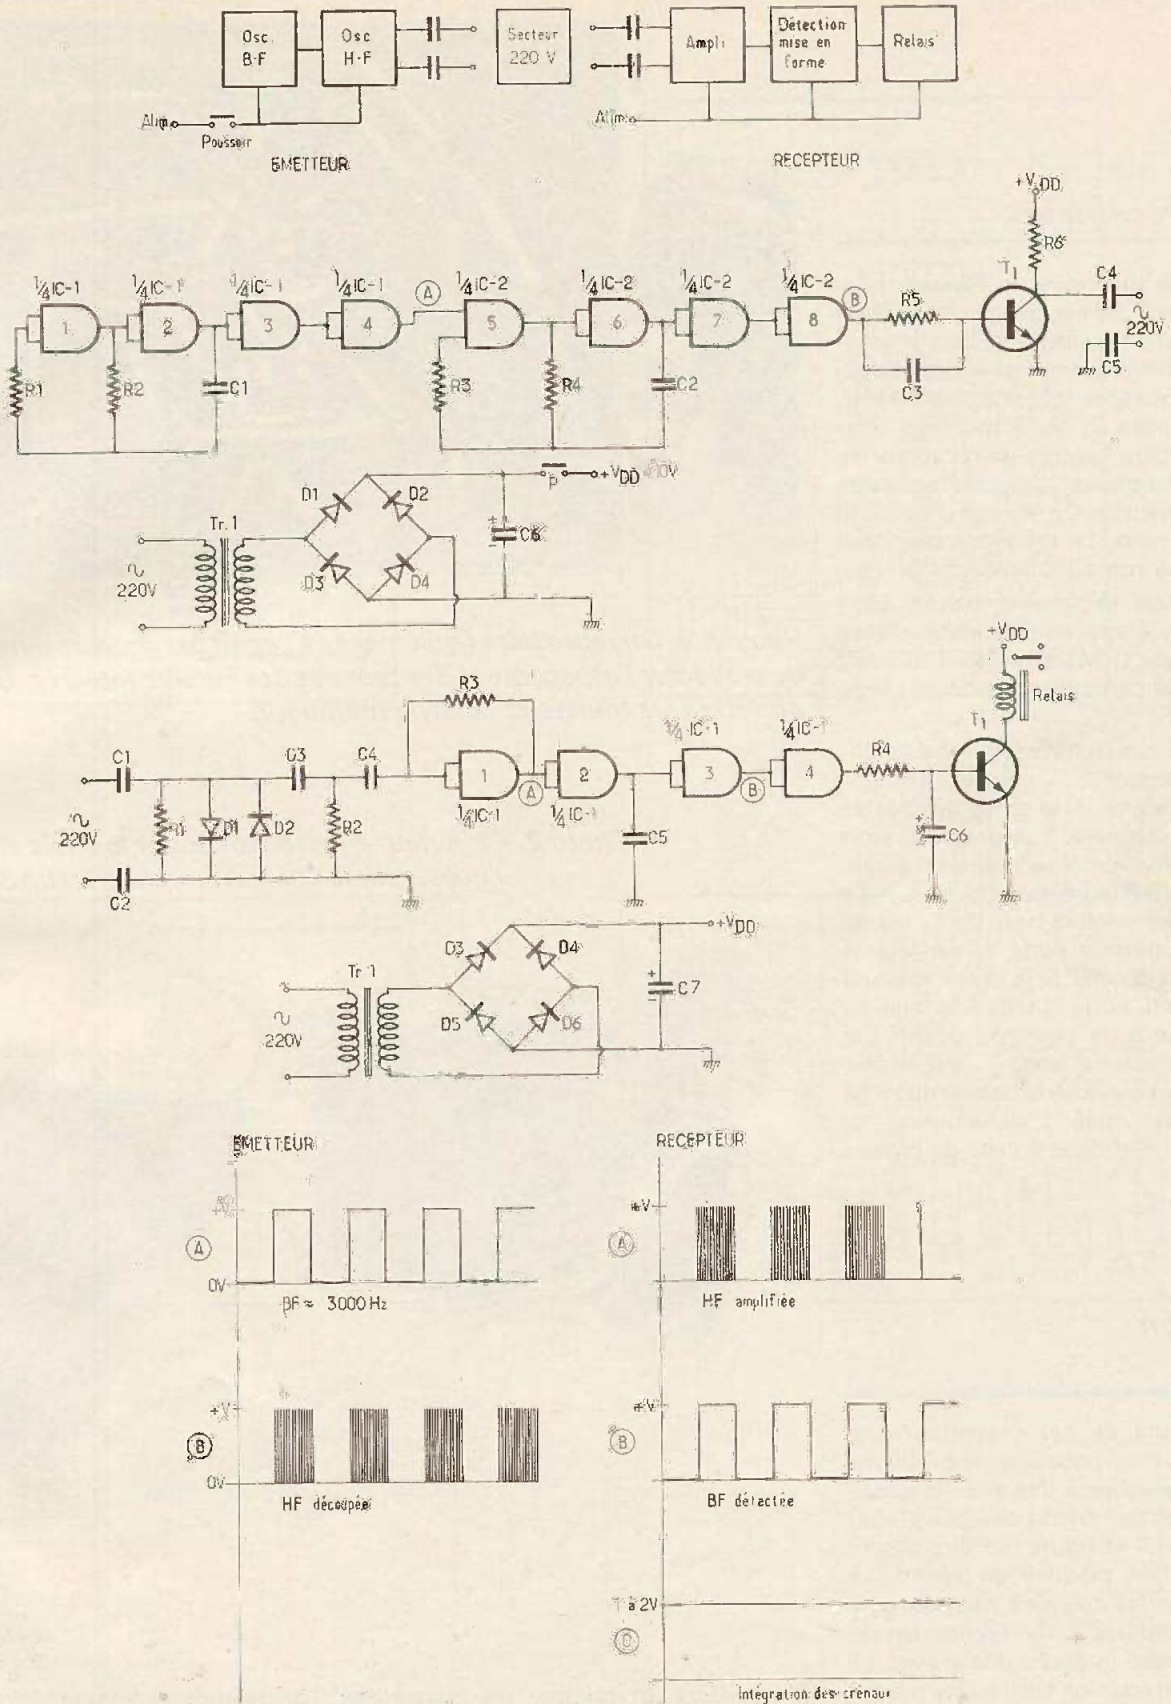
Osc. B-F

Osc H-F

Secteur 220 V

Ampli

Détection mise en forme

Relais

Alim

Poussoir

Alim

EMETTEUR

RECEPTEUR

$\frac{1}{4}$IC-1 $\frac{1}{4}$IC-1 $\frac{1}{4}$IC-1 $\frac{1}{4}$IC-1 A $\frac{1}{4}$IC-2 $\frac{1}{4}$IC-2 $\frac{1}{4}$IC-2 $\frac{1}{4}$IC-2 B

1 2 3 4 5 6 7 8

R1 R2 C1 R3 R4 C2 R5 C3 R6 T1 C4 C5 +VDD 220V

D1 D2 D3 D4 Tr. 1 220V C6 P +VDD 10V

C1 C2 220V R1 D1 D2 C3 R2 C4 R3 1 2 3 4 $\frac{1}{4}$IC-1 A $\frac{1}{4}$IC-1 $\frac{1}{4}$IC-1 B $\frac{1}{4}$IC-1 C5 R4 C6 T1 +VDD Relais

Tr 1 220V D3 D4 D5 D6 C7 +VDD

EMETTEUR

A +V 0V

BF ≈ 3000 Hz

B +V 0V

HF découpée

RECEPTEUR

A +V

HF amplifiée

B +V

BF détectée

C 1 à 2V

Intégration des crénaux